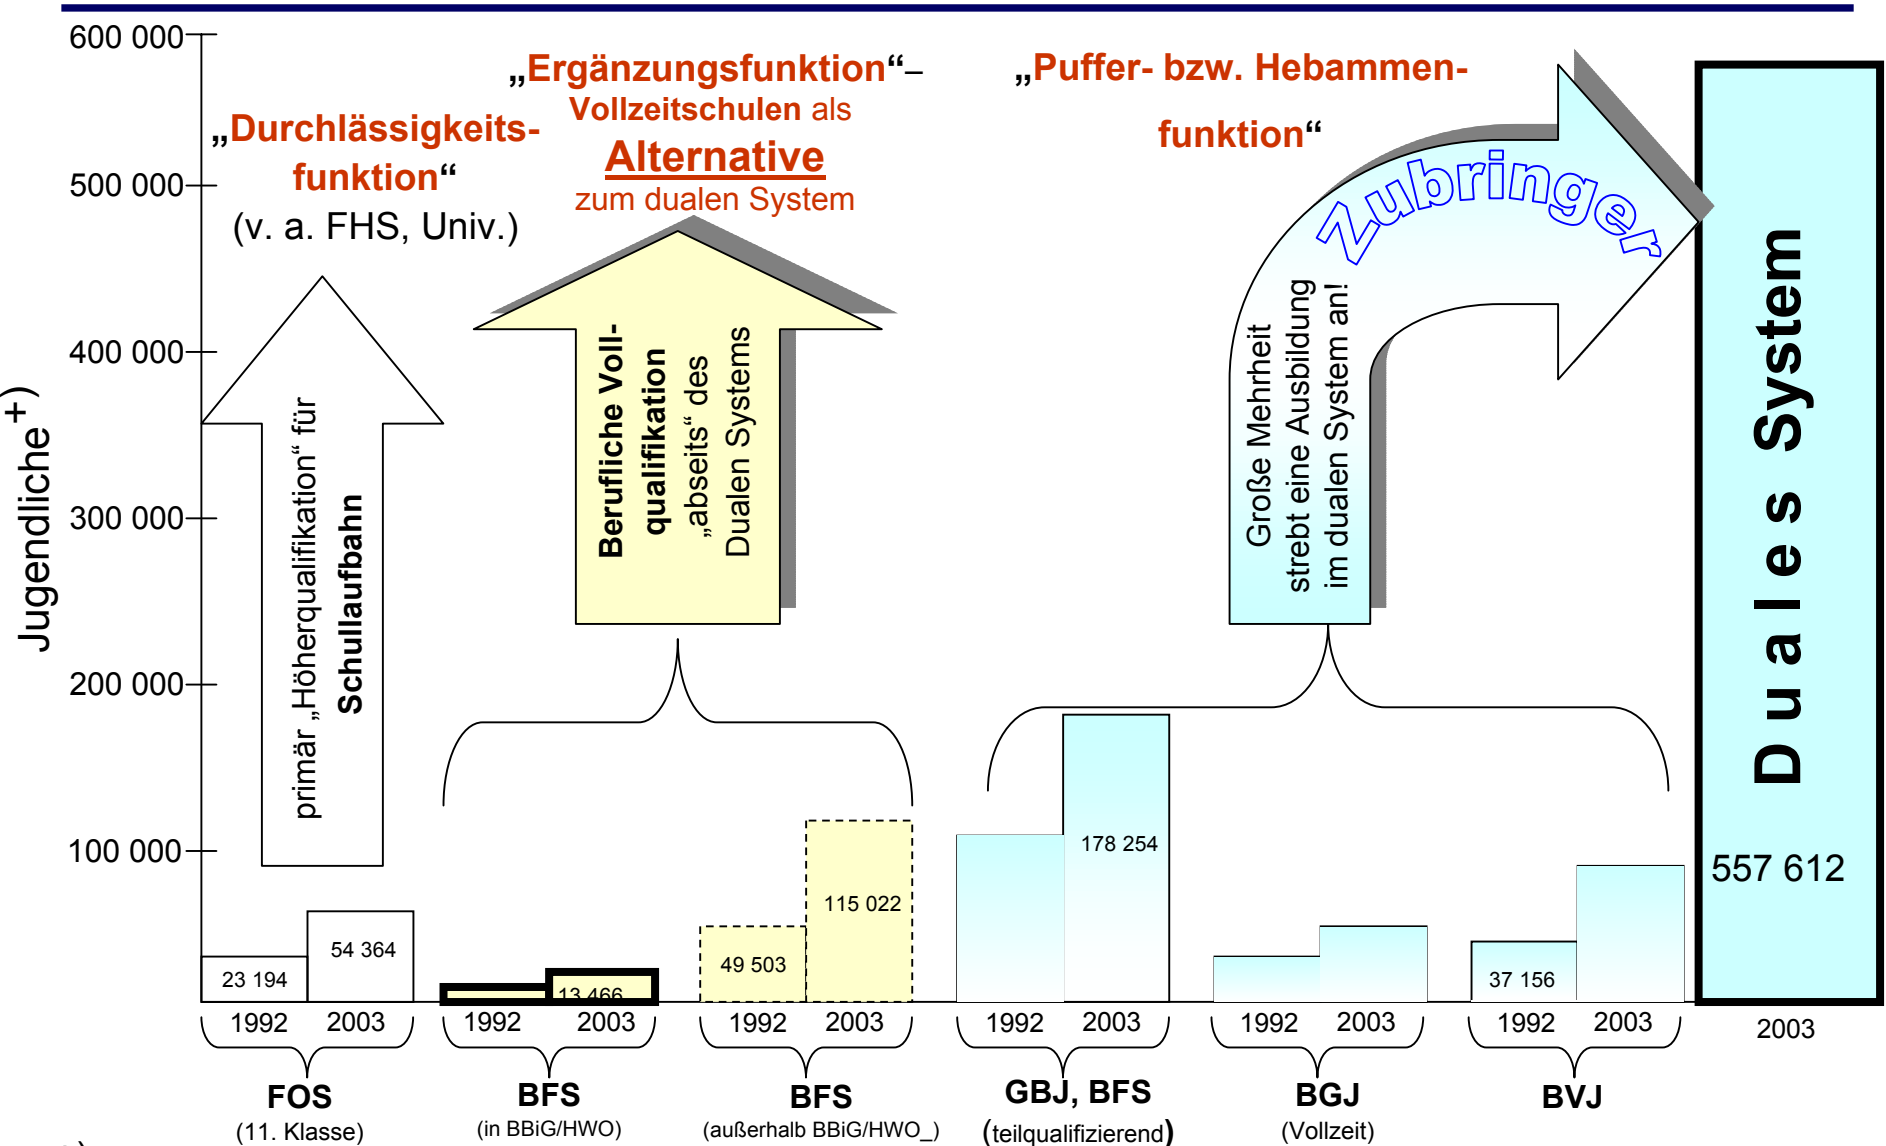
600 000
500 000
400 000
300 000
200 000
100 000

Jugendliche$^{+)}$

„Durchlässigkeitsfunktion“
(v. a. FHS, Univ.)

primär „Höherqualifikation“ für **Schullaufbahn**

„Ergänzungsfunktion“– Vollzeitschulen als
Alternative
zum dualen System

Berufliche Vollqualifikation „abseits“ des Dualen Systems

„Puffer- bzw. Hebammenfunktion“

Zubringer

Große Mehrheit strebt eine Ausbildung im dualen System an!

D u a l e s System

557 612

23 194
54 364
13 466
49 503
115 022
178 254
37 156

| 1992 | 2003 | 1992 | 2003 | 1992 | 2003 | 1992 | 2003 | 1992 | 2003 | 1992 | 2003 | 2003 |
|---|---|---|---|---|---|---|---|---|---|---|---|---|

FOS
(11. Klasse)

BFS
(in BBiG/HWO)

BFS
(außerhalb BBiG/HWO_)

GBJ, BFS
(teilqualifizierend)

BGJ
(Vollzeit)

BVJ